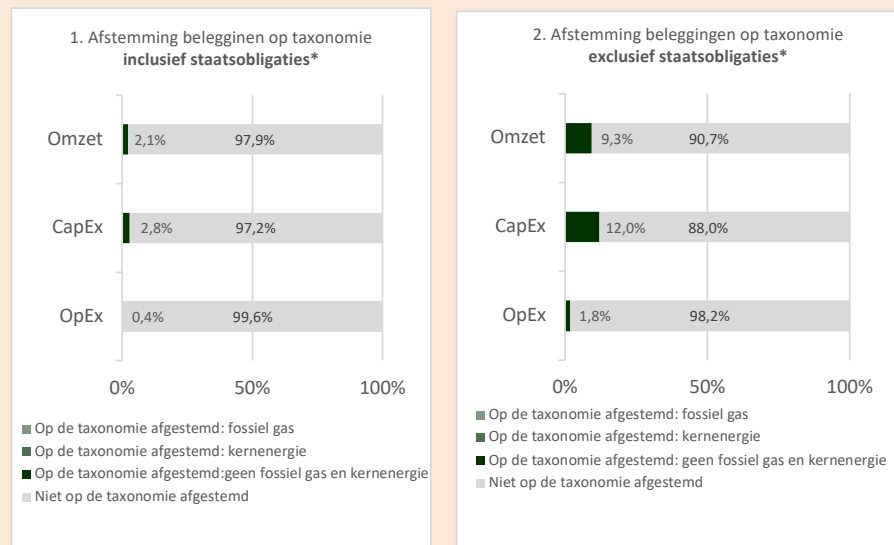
1. Afstemming belegginen op taxonomie
**inclusief staatsobligaties***

Omzet 2,1% 97,9%

CapEx 2,8% 97,2%

OpEx 0,4% 99,6%

0% 50% 100%

Op de taxonomie afgestemd: fossiel gas
Op de taxonomie afgestemd: kernenergie
Op de taxonomie afgestemd:geen fossiel gas en kernenergie
Niet op de taxonomie afgestemd

2. Afstemming beleggingen op taxonomie
**exclusief staatsobligaties***

Omzet 9,3% 90,7%

CapEx 12,0% 88,0%

OpEx 1,8% 98,2%

0% 50% 100%

Op de taxonomie afgestemd: fossiel gas
Op de taxonomie afgestemd: kernenergie
Op de taxonomie afgestemd: geen fossiel gas en kernenergie
Niet op de taxonomie afgestemd